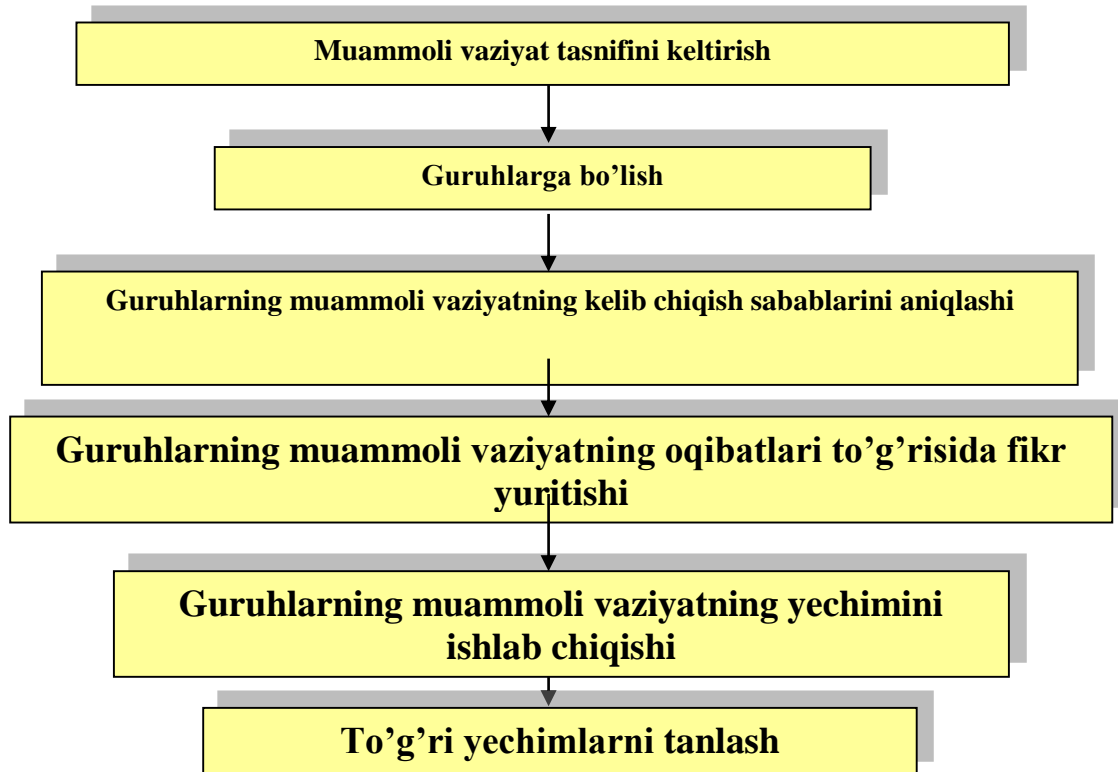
Muammoli vaziyat tasnifini keltirish

Guruhlarga bo'lish

Guruhlarning muammoli vaziyatning kelib chiqish sabablarini aniqlashi

Guruhlarning muammoli vaziyatning oqibatlari to'g'risida fikr yuritishi

Guruhlarning muammoli vaziyatning yechimini ishlab chiqishi

To'g'ri yechimlarni tanlash